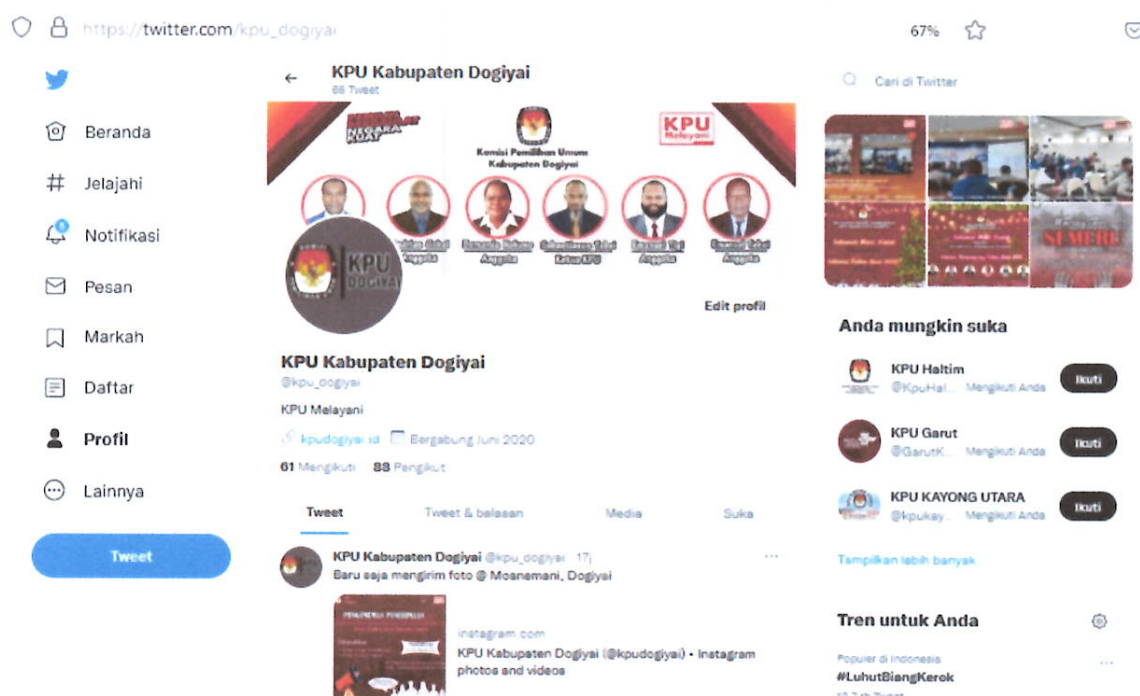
https://twitter.com/kpu_dogiyai

67%

Beranda

Jelajahi

Notifikasi

Pesan

Markah

Daftar

Profil

Lainnya

Tweet

KPU Kabupaten Dogiyai
66 Tweet

NEGARA KUAT

Komisi Pemilihan Umum Kabupaten Dogiyai

KPU Melayani

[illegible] Anggota
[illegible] Anggota
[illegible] Ketua KPU
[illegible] Anggota
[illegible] Anggota

KPU DOGIYAI

Edit profil

KPU Kabupaten Dogiyai
@kpu_dogiyai

KPU Melayani

kpudogiyai.id Bergabung Juni 2020

61 Mengikuti 88 Pengikut

Tweet Tweet & balasan Media Suka

KPU Kabupaten Dogiyai @kpu_dogiyai · 17j
Baru saja mengirim foto @ Moanemani, Dogiyai

instagram.com
KPU Kabupaten Dogiyai (@kpudogiyai) • Instagram photos and videos

Cari di Twitter

SEMERU

Anda mungkin suka

KPU Haltim
@KpuHal... Mengikuti Anda
Ikuti

KPU Garut
@GarutK... Mengikuti Anda
Ikuti

KPU KAYONG UTARA
@kpukay... Mengikuti Anda
Ikuti

Tampilkan lebih banyak

Tren untuk Anda

Populer di Indonesia
#LuhutBiangKerok